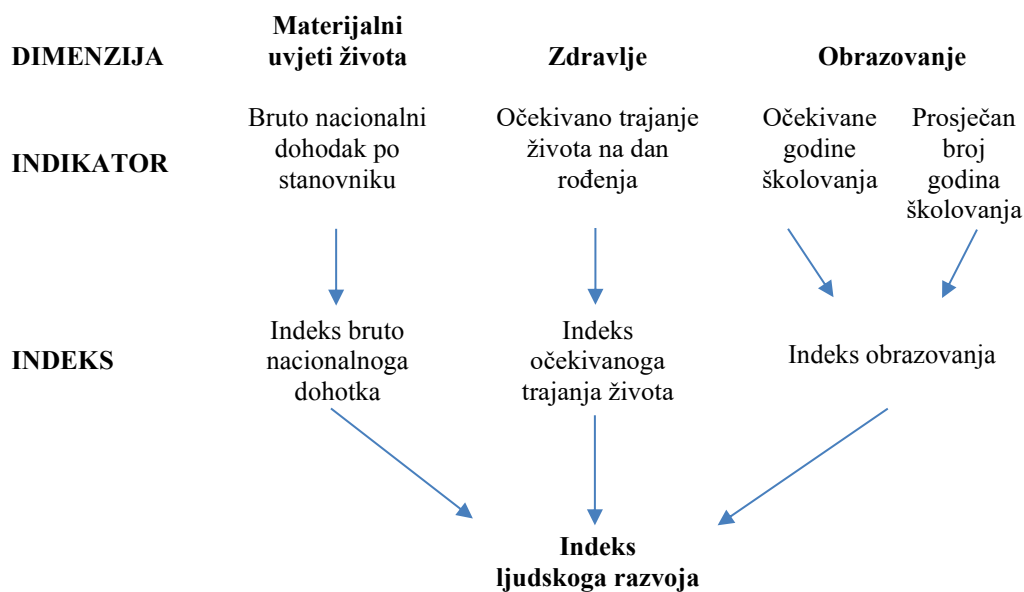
DIMENZIJA

Materijalni uvjeti života

Zdravlje

Obrazovanje

INDIKATOR

Bruto nacionalni dohodak po stanovniku

Očekivano trajanje života na dan rođenja

Očekivane godine školovanja

Prosječan broj godina školovanja

INDEKS

Indeks bruto nacionalnoga dohotka

Indeks očekivanoga trajanja života

Indeks obrazovanja

Indeks ljudskoga razvoja